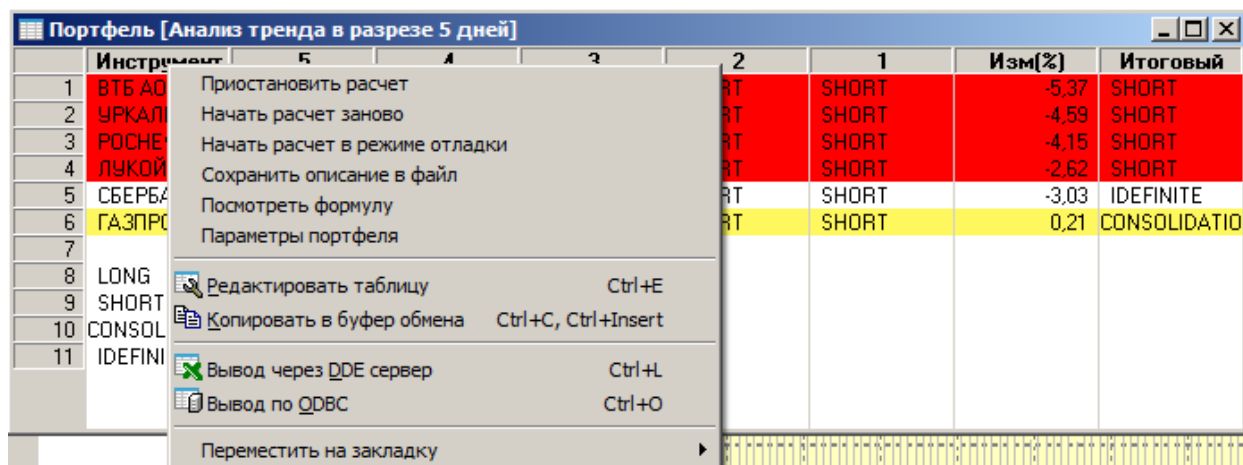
Портфель [Анализ тренда в разрезе 5 дней]

| | Инструмент | 5 | 4 | 3 | 2 | 1 | Изм(%) | Итоговый |
|---|---|---|---|---|---|---|---|---|
| 1 | ВТБ АО | | | | RT | SHORT | -5,37 | SHORT |
| 2 | УРКАЛ | | | | RT | SHORT | -4,59 | SHORT |
| 3 | РОСНЕ | | | | RT | SHORT | -4,15 | SHORT |
| 4 | ЛУКОЙ | | | | RT | SHORT | -2,62 | SHORT |
| 5 | СБЕРБА | | | | RT | SHORT | -3,03 | IDEFINITE |
| 6 | ГАЗПРО | | | | RT | SHORT | 0,21 | CONSOLIDATIO |
| 7 | | | | | | | | |
| 8 | LONG | | | | | | | |
| 9 | SHORT | | | | | | | |
| 10 | CONSOL | | | | | | | |
| 11 | IDEFINI | | | | | | | |

Приостановить расчет
Начать расчет заново
Начать расчет в режиме отладки
Сохранить описание в файл
Посмотреть формулу
Параметры портфеля
Редактировать таблицу Ctrl+E
Копировать в буфер обмена Ctrl+C, Ctrl+Insert
Вывод через DDE сервер Ctrl+L
Вывод по ODBC Ctrl+O
Переместить на закладку